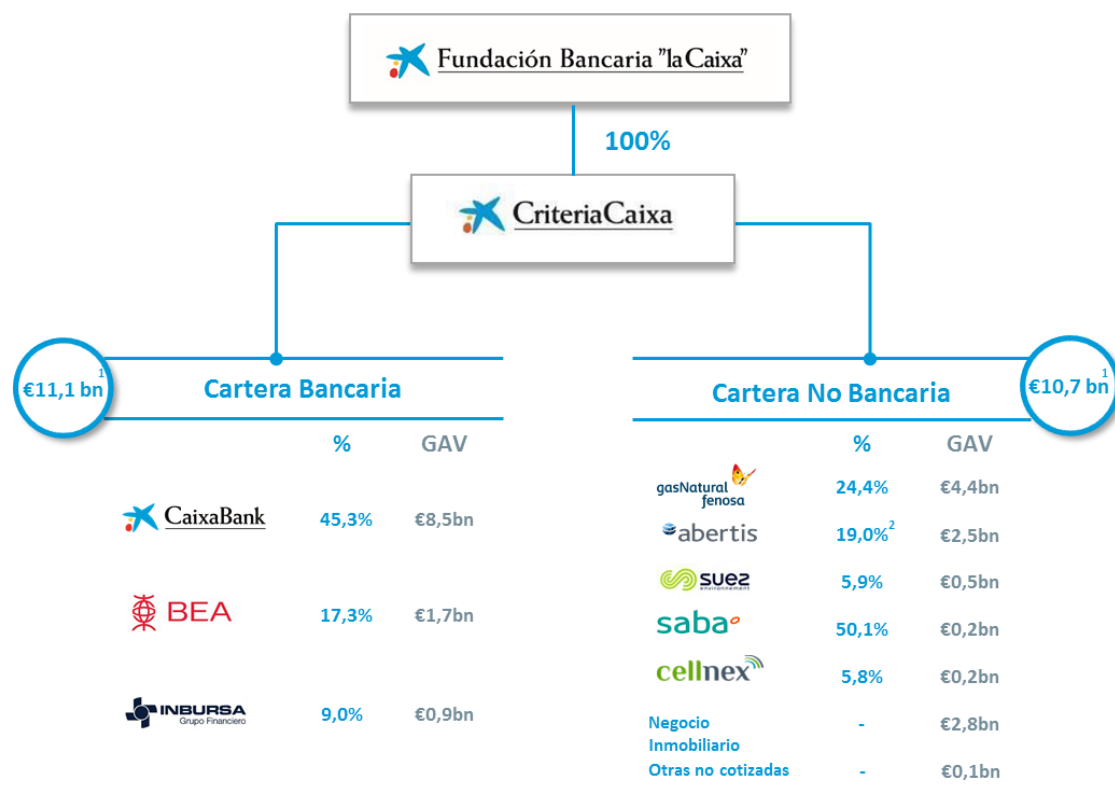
Fundación Bancaria "la Caixa"

100%

CriteriaCaixa

€11,1 bn$^1$

Cartera Bancaria

| | % | GAV |
|---|---|---|
| CaixaBank | 45,3% | €8,5bn |
| BEA | 17,3% | €1,7bn |
| INBURSA Grupo Financiero | 9,0% | €0,9bn |

€10,7 bn$^1$

Cartera No Bancaria

| | % | GAV |
|---|---|---|
| gasNatural fenosa | 24,4% | €4,4bn |
| abertis | 19,0%$^2$ | €2,5bn |
| suez environnement | 5,9% | €0,5bn |
| saba | 50,1% | €0,2bn |
| cellnex | 5,8% | €0,2bn |
| Negocio Inmobiliario | - | €2,8bn |
| Otras no cotizadas | - | €0,1bn |